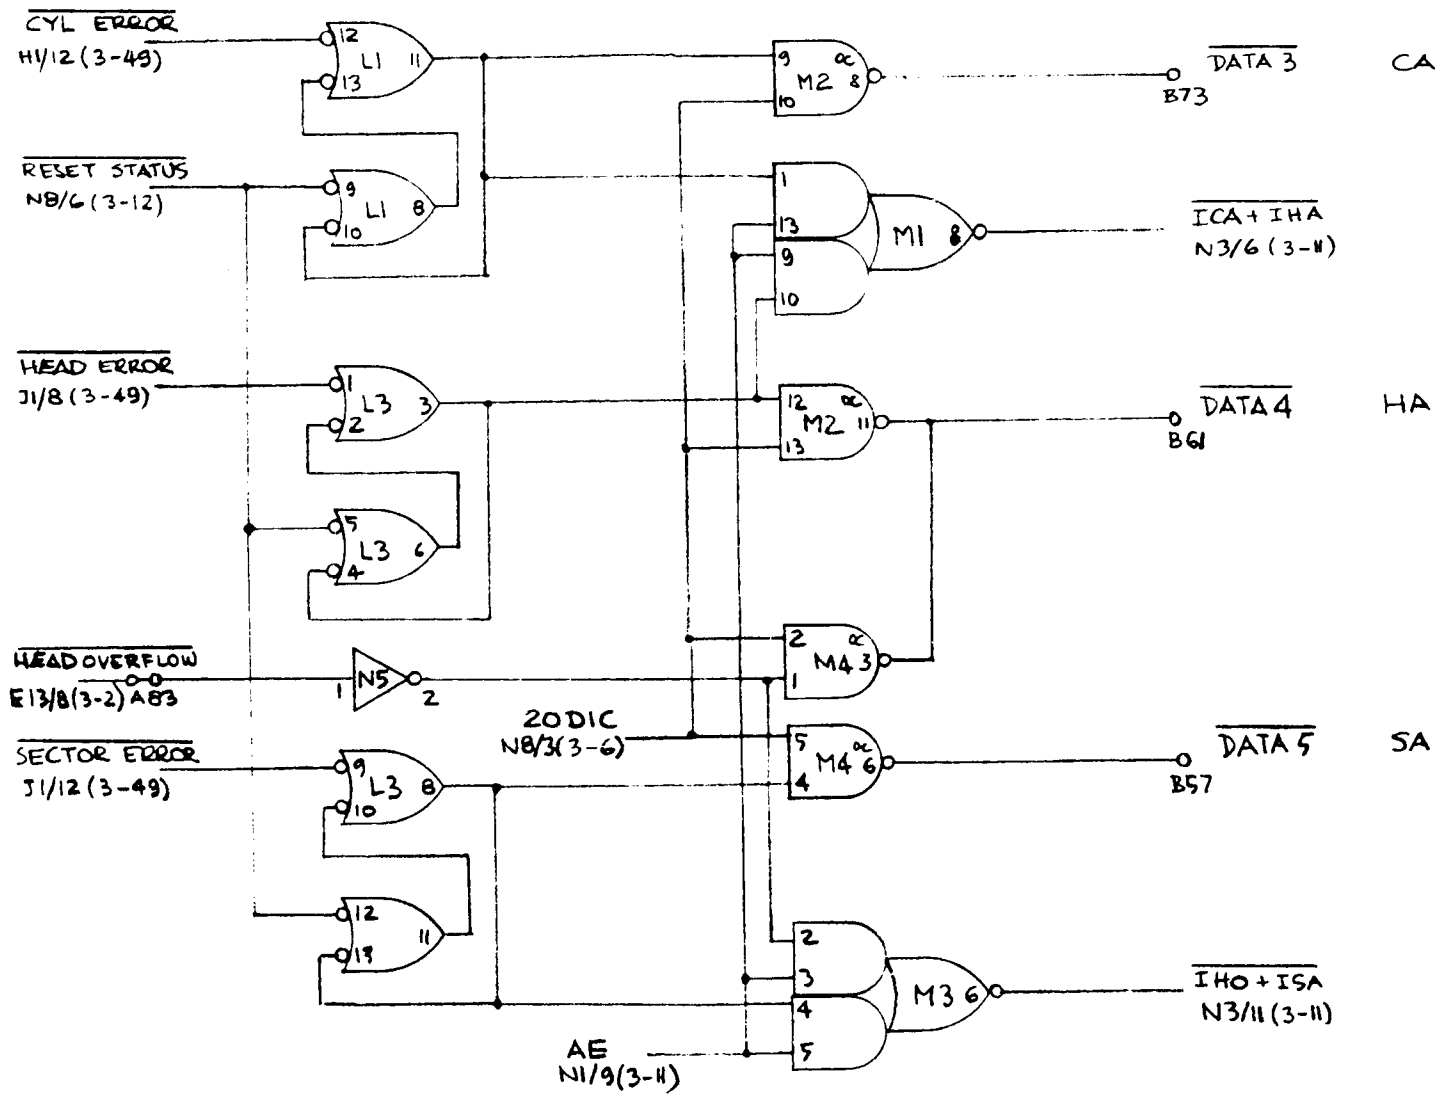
$\overline{\text{CYL ERROR}}$
H1/12 (3-49)

12
13
L1
11

$\overline{\text{RESET STATUS}}$
N8/6 (3-12)

9
10
L1
8

9
10
M2
∝
8

$\overline{\text{DATA 3}}$
B73
CA

1
13
9
10
M1
8

$\overline{\text{ICA + IHA}}$
N3/6 (3-11)

$\overline{\text{HEAD ERROR}}$
J1/8 (3-49)

1
2
L3
3

5
4
L3
6

12
13
M2
∝
11

$\overline{\text{DATA 4}}$
B61
HA

$\overline{\text{HEAD OVERFLOW}}$
E13/8 (3-2) A83

1
N5
2

2
1
M4
∝
3

20DIC
N8/3 (3-6)

5
4
M4
∝
6

$\overline{\text{DATA 5}}$
B57
SA

$\overline{\text{SECTOR ERROR}}$
J1/12 (3-49)

9
10
L3
8

12
13
11

2
3
4
5
M3
6

$\overline{\text{IHO + ISA}}$
N3/11 (3-11)

AE
N1/9 (3-11)